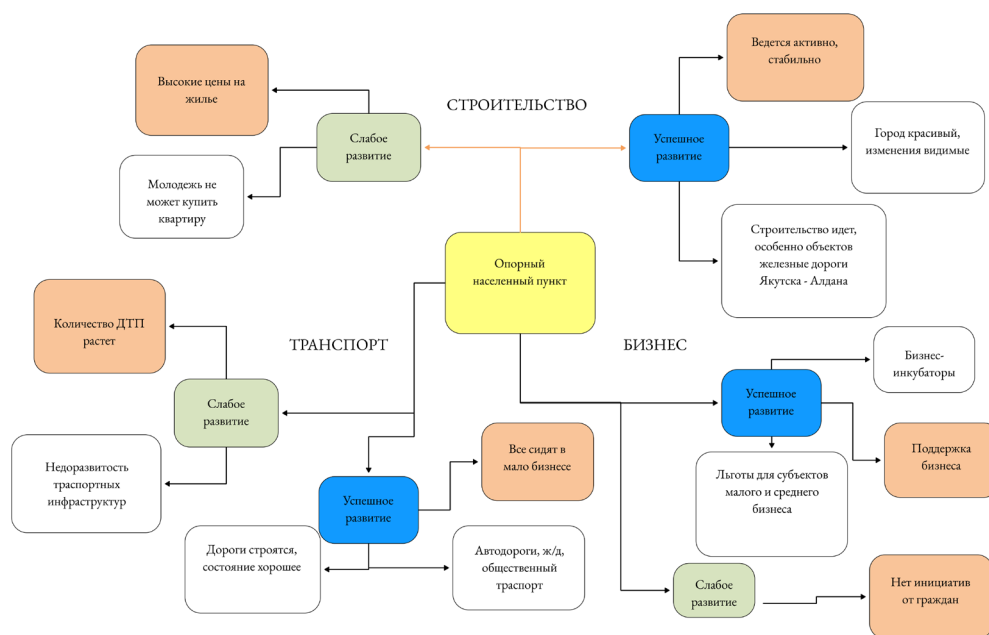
СТРОИТЕЛЬСТВО

Высокие цены на жилье

Слабое развитие

Молодежь не может купить квартиру

Ведется активно, стабильно

Успешное развитие

Город красивый, изменения видимые

Строительство идет, особенно объектов железные дороги Якутска - Алдана

Опорный населенный пункт

ТРАНСПОРТ

Количество ДТП растет

Слабое развитие

Недоразвитость траспортных инфраструктур

Успешное развитие

Все сидят в мало бизнесе

Дороги строятся, состояние хорошее

Автодороги, ж/д, общественный траспорт

БИЗНЕС

Успешное развитие

Бизнес-инкубаторы

Поддержка бизнеса

Льготы для субъектов малого и среднего бизнеса

Слабое развитие

Нет инициатив от граждан